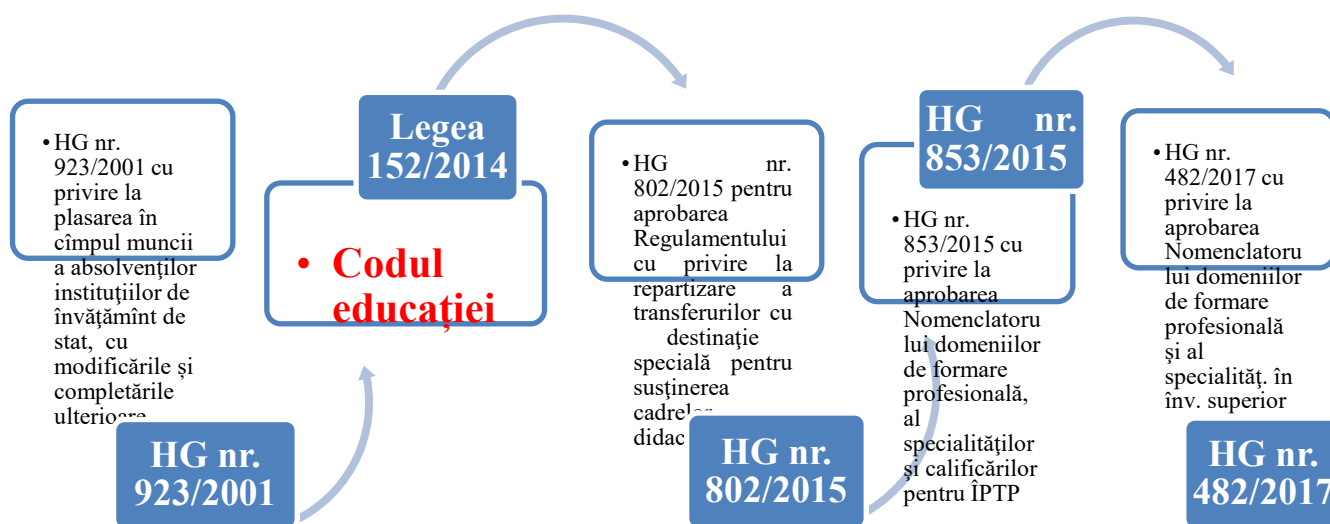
• HG nr. 923/2001 cu privire la plasarea în cîmpul muncii a absolvenților instituțiilor de învățămînt de stat, cu modificările și completările ulterioare

HG nr. 923/2001

Legea 152/2014

• Codul educației

• HG nr. 802/2015 pentru aprobarea Regulamentului cu privire la repartizare a transferurilor cu destinație specială pentru susținerea cadrelor didac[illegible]

HG nr. 802/2015

HG nr. 853/2015

• HG nr. 853/2015 cu privire la aprobarea Nomenclatorului domeniilor de formare profesională, al specialităților și calificărilor pentru ÎPTP

• HG nr. 482/2017 cu privire la aprobarea Nomenclatorului domeniilor de formare profesională și al specialităț. în înv. superior

HG nr. 482/2017